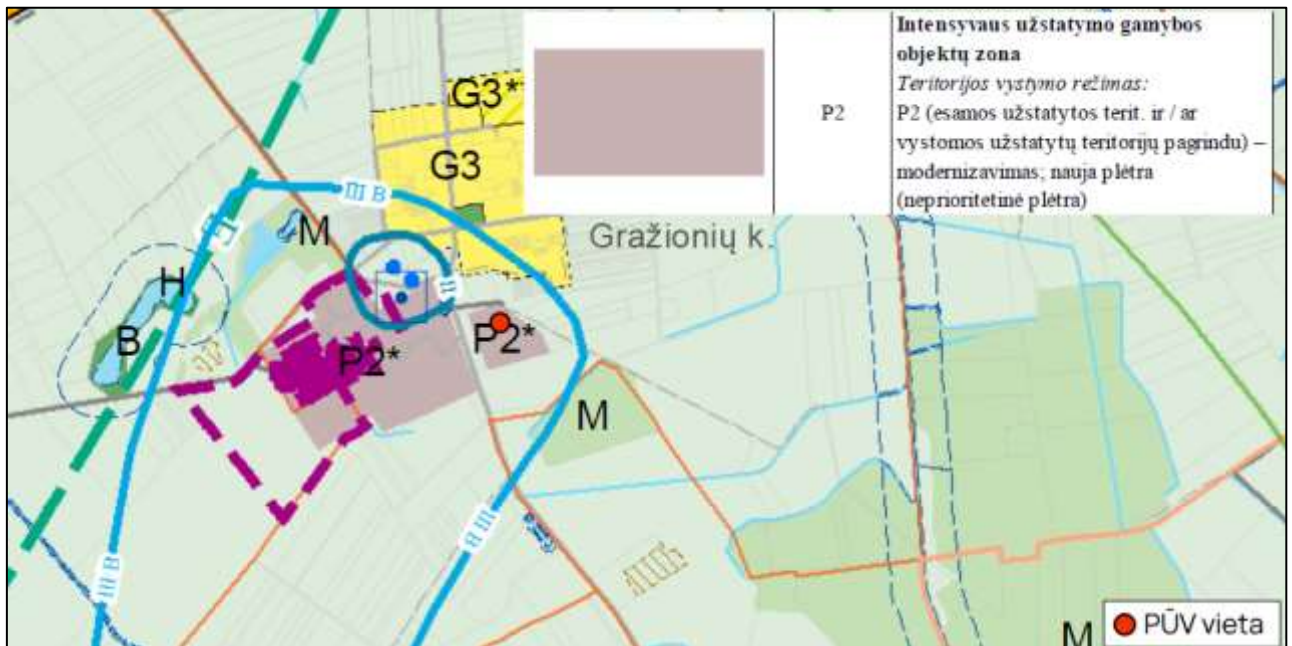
| | | |
|---|---|---|
| | P2 | **Intensyvaus užstatymo gamybos objektų zona** *Teritorijos vystymo režimas:* P2 (esamos užstatytos terit. ir / ar vystomos užstatytų teritorijų pagrindu) – modernizavimas; nauja plėtra (neprioritetinė plėtra) |

G3*
G3
III B
M
Gražionių k.
H
B
P2*
P2*
M
II III
III B
M
PŪV vieta